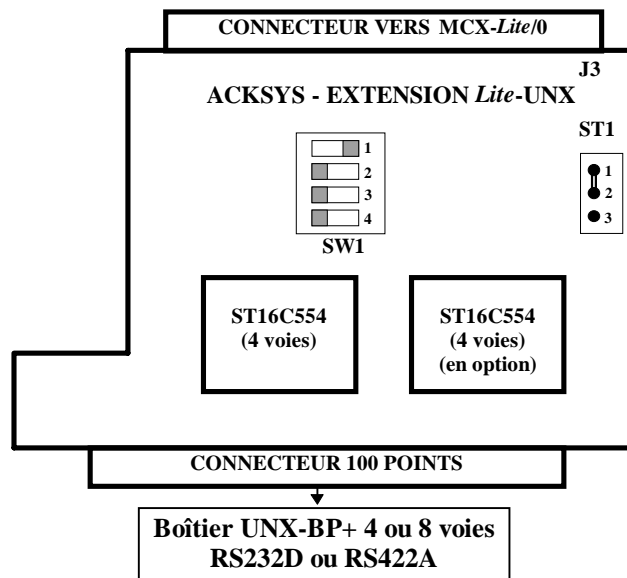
CONNECTEUR VERS MCX-*Lite*/0

J3

ACKSYS - EXTENSION *Lite*-UNX

ST1

1
2
3
4

SW1

1
2
3

ST16C554
(4 voies)

ST16C554
(4 voies)
(en option)

CONNECTEUR 100 POINTS

Boîtier UNX-BP+ 4 ou 8 voies
RS232D ou RS422A